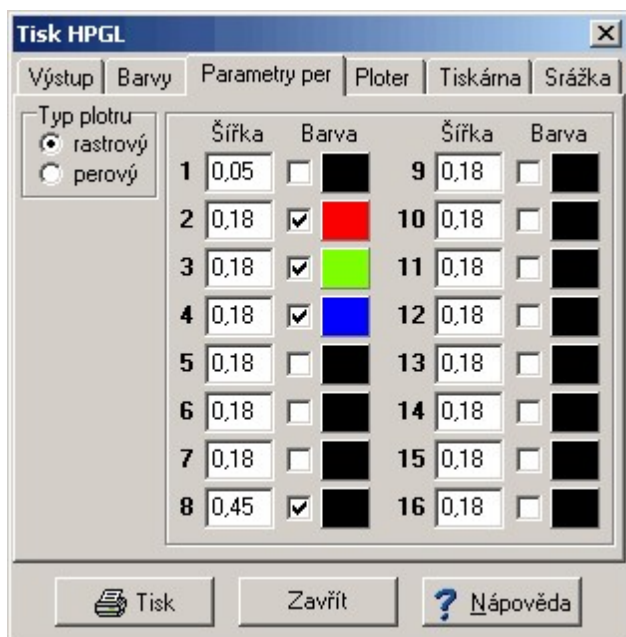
Tisk HPGL

Výstup | Barvy | Parametry per | Ploter | Tiskárna | Srážka

Typ plotru
rastrový
perový

| | Šířka | Barva | | Šířka | Barva |
|---|---|---|---|---|---|
| 1 | 0,05 | | 9 | 0,18 | |
| 2 | 0,18 | | 10 | 0,18 | |
| 3 | 0,18 | | 11 | 0,18 | |
| 4 | 0,18 | | 12 | 0,18 | |
| 5 | 0,18 | | 13 | 0,18 | |
| 6 | 0,18 | | 14 | 0,18 | |
| 7 | 0,18 | | 15 | 0,18 | |
| 8 | 0,45 | | 16 | 0,18 | |

Tisk
Zavřít
Nápověda